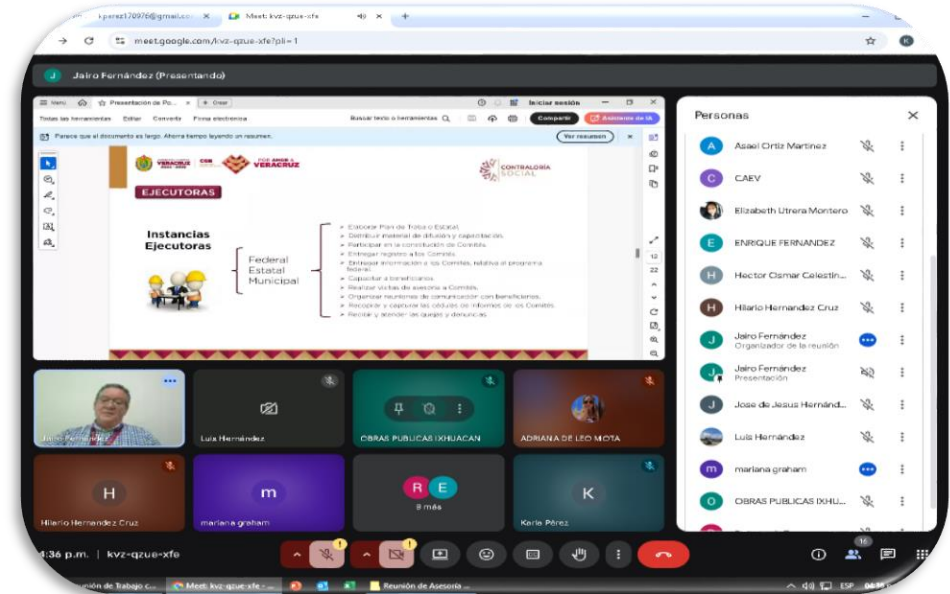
kperez170976@gmail.co ×
Meet: kvz-qzue-xfe ×
+
meet.google.com/kvz-qzue-xfe?pli=1

J Jairo Fernández (Presentando)

Menú Presentación de Po... + Crear
Iniciar sesión
Todas las herramientas Editar Convertir Firma electrónica
Buscar texto o herramientas
Compartir
Asistente de IA
Parece que el documento es largo. Ahorra tiempo leyendo un resumen.
Ver resumen

VERACRUZ
POR AMOR A VERACRUZ
CONTRALORÍA SOCIAL

EJECUTORAS

Instancias Ejecutoras

Federal
Estatal
Municipal

➢ Elaborar Plan de Trabajo Estatal.
➢ Distribuir material de difusión y capacitación.
➢ Participar en la constitución de Comités.
➢ Entregar registro a los Comités.
➢ Entregar información a los Comités, relativa al programa federal.
➢ Capacitar a beneficiarios.
➢ Realizar visitas de asesoría a Comités.
➢ Organizar reuniones de comunicación con beneficiarios.
➢ Recopilar y capturar las cédulas de informes de los Comités.
➢ Recibir y atender las quejas y denuncias.

12
22

Personas
Asael Ortiz Martinez
CAEV
Elizabeth Utrera Montero
ENRIQUE FERNANDEZ
Hector Osmar Celestin...
Hilario Hernandez Cruz
Jairo Fernández
Organizador de la reunión
Jairo Fernández
Presentación
Jose de Jesus Hernánd...
Luis Hernández
mariana graham
OBRAS PUBLICAS IXHU...

Jairo Fernández
Luis Hernández
OBRAS PUBLICAS IXHUACAN
ADRIANA DE LEO MOTA
Hilario Hernandez Cruz
mariana graham
8 más
Karla Pérez

4:36 p.m. | kvz-qzue-xfe
16

Reunión de Trabajo c...
Meet: kvz-qzue-xfe - ...
Reunión de Asesoría ...
ESP